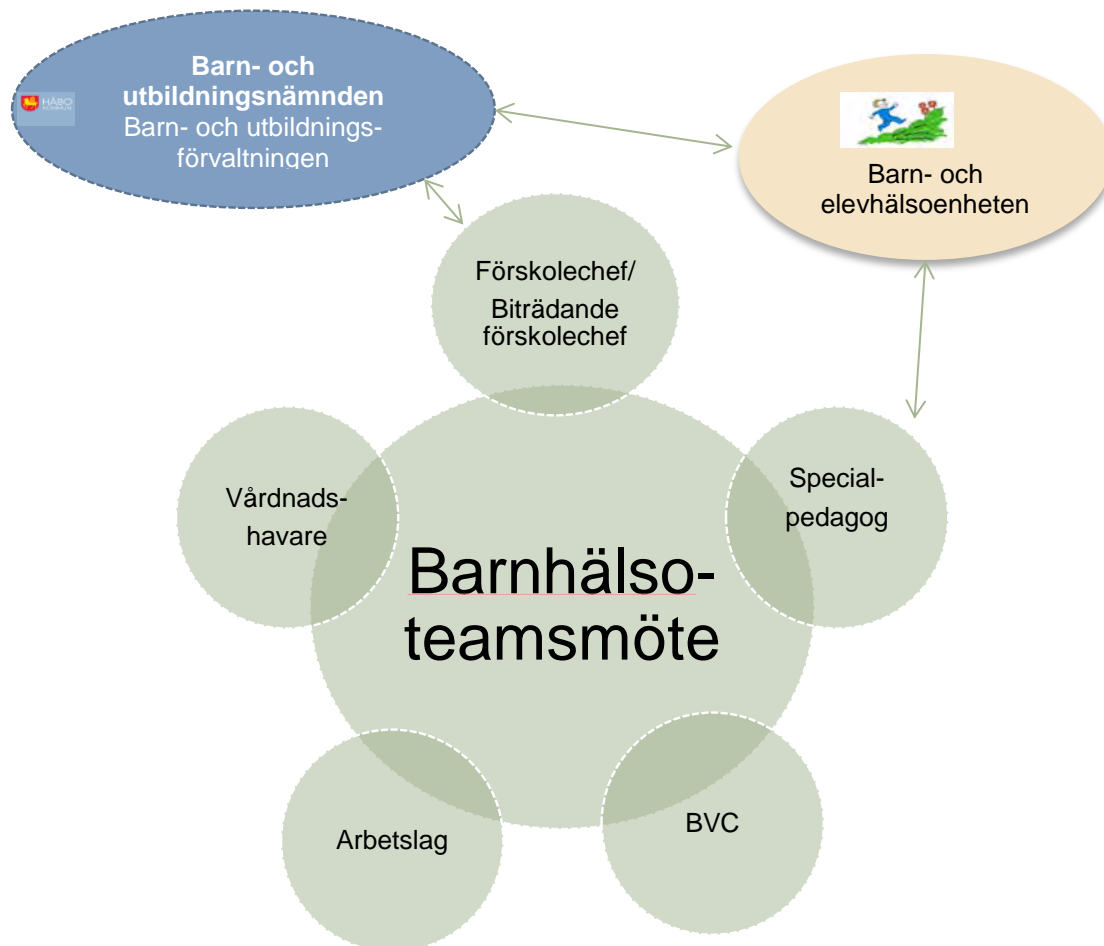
HÅBO KOMMUN

**Barn- och utbildningsnämnden**
Barn- och utbildningsförvaltningen

Barn- och elevhälsoenheten

Förskolechef/
Biträdande förskolechef

Vårdnadshavare

Barnhälsoteamsmöte

Specialpedagog

Arbetslag

BVC